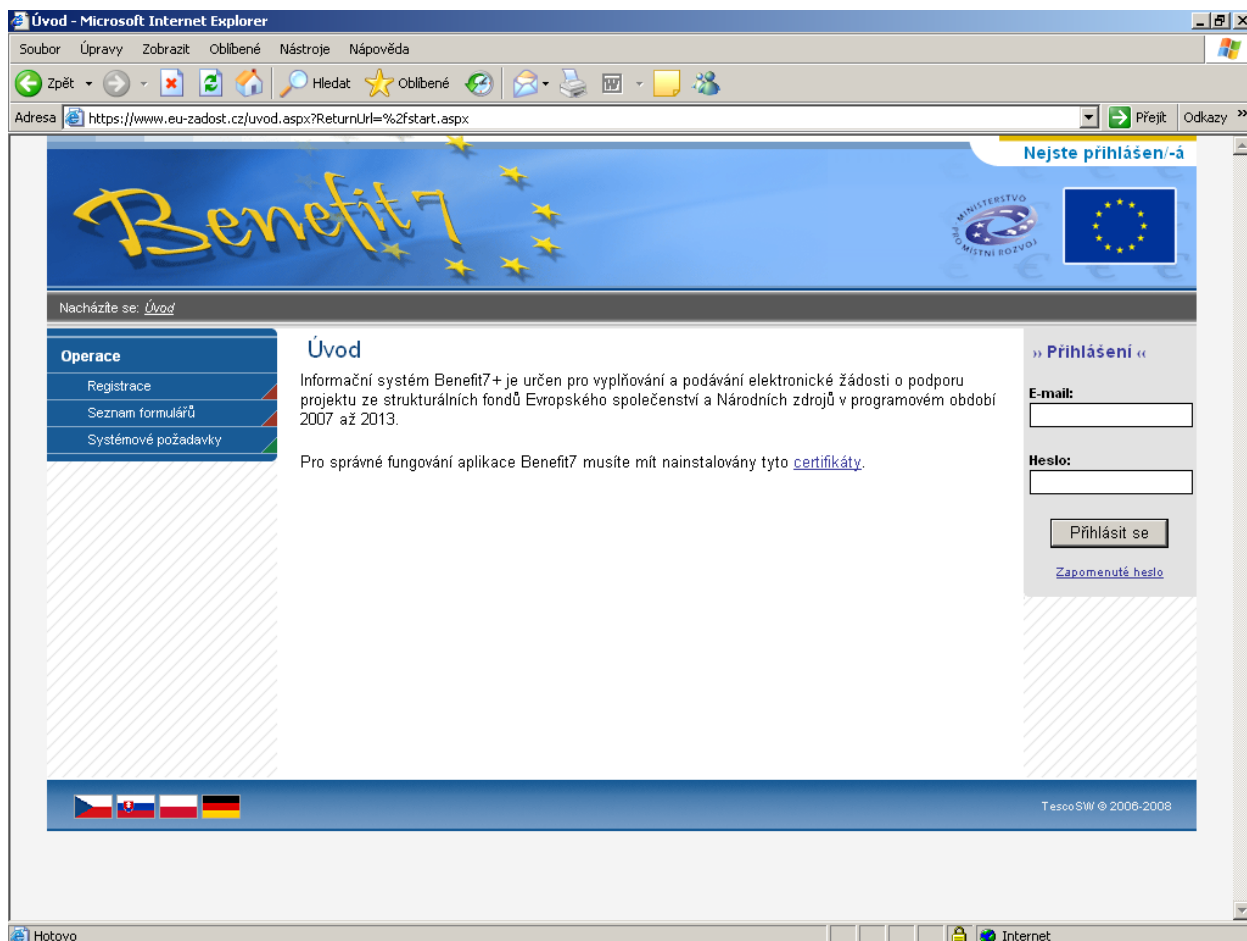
Úvod - Microsoft Internet Explorer

Soubor Úpravy Zobrazit Oblíbené Nástroje Nápověda

Zpět Hledat Oblíbené

Adresa https://www.eu-zadost.cz/uvod.aspx?ReturnUrl=%2fstart.aspx Přejít Odkazy

Nejste přihlášen/-á

Benefit7

MINISTERSTVO PRO MÍSTNÍ ROZVOJ

Nacházíte se: Úvod

Operace
Registrace
Seznam formulářů
Systémové požadavky

Úvod

Informační systém Benefit7+ je určen pro vyplňování a podávání elektronické žádosti o podporu projektu ze strukturálních fondů Evropského společenství a Národních zdrojů v programovém období 2007 až 2013.

Pro správné fungování aplikace Benefit7 musíte mít nainstalovány tyto certifikáty.

» Přihlášení «

E-mail:

Heslo:

Přihlásit se

Zapomenuté heslo

TescoSW © 2006-2008

Hotovo

Internet